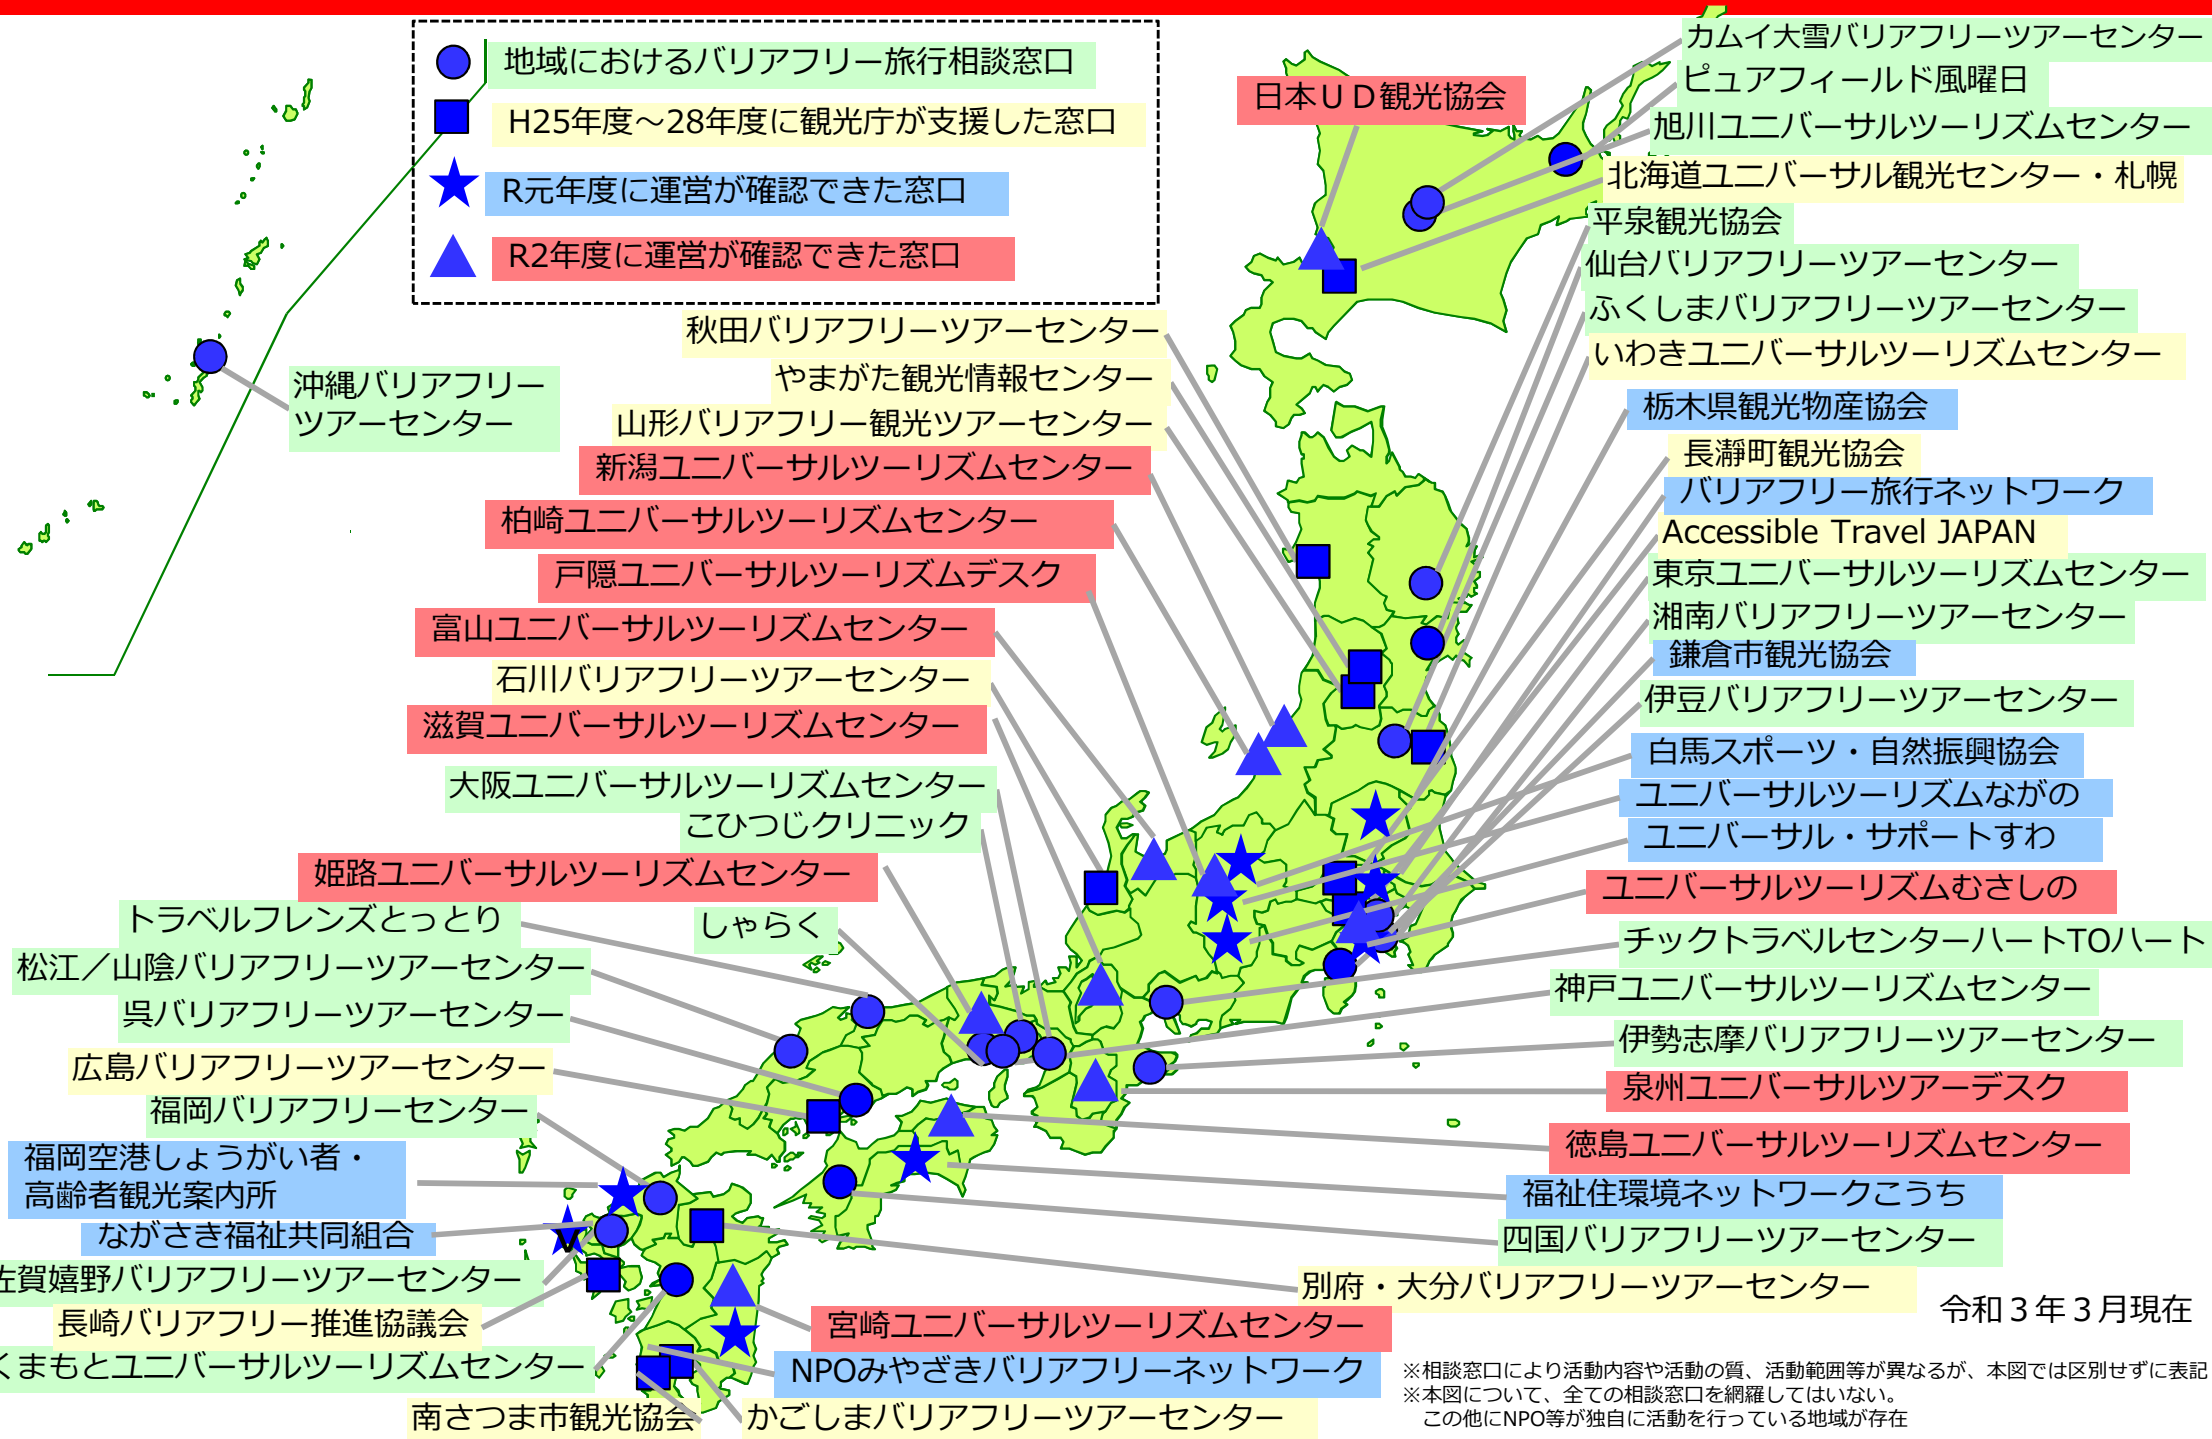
地域におけるバリアフリー旅行相談窓口
H25年度～28年度に観光庁が支援した窓口
R元年度に運営が確認できた窓口
R2年度に運営が確認できた窓口

日本ＵＤ観光協会
カムイ大雪バリアフリーツアーセンター
ピュアフィールド風曜日
旭川ユニバーサルツーリズムセンター
北海道ユニバーサル観光センター・札幌
平泉観光協会
仙台バリアフリーツアーセンター
ふくしまバリアフリーツアーセンター
いわきユニバーサルツーリズムセンター
栃木県観光物産協会
長瀞町観光協会
バリアフリー旅行ネットワーク
Accessible Travel JAPAN
東京ユニバーサルツーリズムセンター
湘南バリアフリーツアーセンター
鎌倉市観光協会
伊豆バリアフリーツアーセンター
白馬スポーツ・自然振興協会
ユニバーサルツーリズムながの
ユニバーサル・サポートすわ
ユニバーサルツーリズムむさしの
チックトラベルセンターハートTOハート
神戸ユニバーサルツーリズムセンター
伊勢志摩バリアフリーツアーセンター
泉州ユニバーサルツアーデスク
徳島ユニバーサルツーリズムセンター
福祉住環境ネットワークこうち
四国バリアフリーツアーセンター
別府・大分バリアフリーツアーセンター
令和３年３月現在

沖縄バリアフリーツアーセンター
秋田バリアフリーツアーセンター
やまがた観光情報センター
山形バリアフリー観光ツアーセンター
新潟ユニバーサルツーリズムセンター
柏崎ユニバーサルツーリズムセンター
戸隠ユニバーサルツーリズムデスク
富山ユニバーサルツーリズムセンター
石川バリアフリーツアーセンター
滋賀ユニバーサルツーリズムセンター
大阪ユニバーサルツーリズムセンター
こひつじクリニック
姫路ユニバーサルツーリズムセンター
トラベルフレンズとっとり
しゃらく
松江／山陰バリアフリーツアーセンター
呉バリアフリーツアーセンター
広島バリアフリーツアーセンター
福岡バリアフリーセンター
福岡空港しょうがい者・高齢者観光案内所
ながさき福祉共同組合
佐賀嬉野バリアフリーツアーセンター
長崎バリアフリー推進協議会
くまもとユニバーサルツーリズムセンター
宮崎ユニバーサルツーリズムセンター
NPOみやざきバリアフリーネットワーク
南さつま市観光協会
かごしまバリアフリーツアーセンター

※相談窓口により活動内容や活動の質、活動範囲等が異なるが、本図では区別せずに表記
※本図について、全ての相談窓口を網羅してはいない。
この他にNPO等が独自に活動を行っている地域が存在